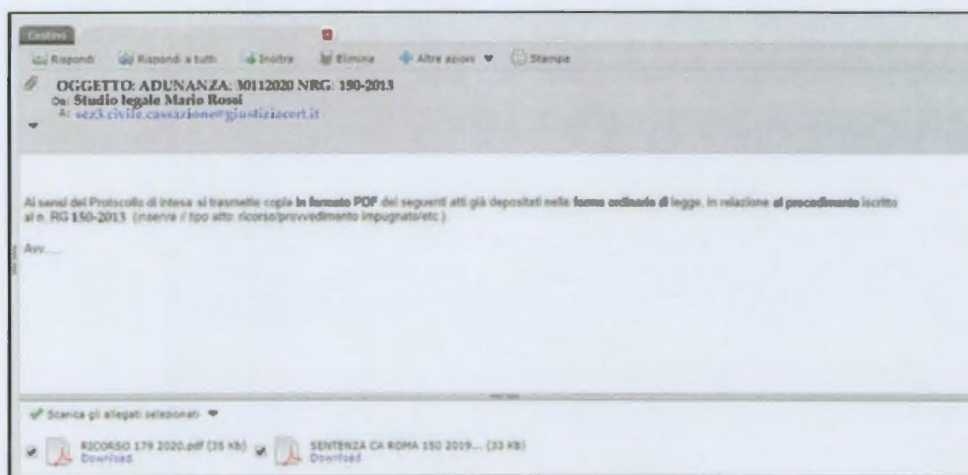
Cestino

Rispondi Rispondi a tutti Inoltra Elimina Altre azioni ▼ Stampa

OGGETTO: ADUNANZA: 30112020 NRG: 150-2013
Da: Studio legale Mario Rossi
A: sez3.civile.cassazione@giustiziacert.it

Ai sensi del Protocollo di intesa si trasmette copia in formato PDF dei seguenti atti già depositati nella forma ordinaria di legge, in relazione al procedimento iscritto al n. RG 150-2013 (inserire il tipo atto: ricorso/provvedimento impugnato/etc.)

Avv.....

Scarica gli allegati selezionati ▼

RICORSO 179 2020.pdf (35 Kb)
Download

SENTENZA CA ROMA 150 2019... (33 KB)
Download